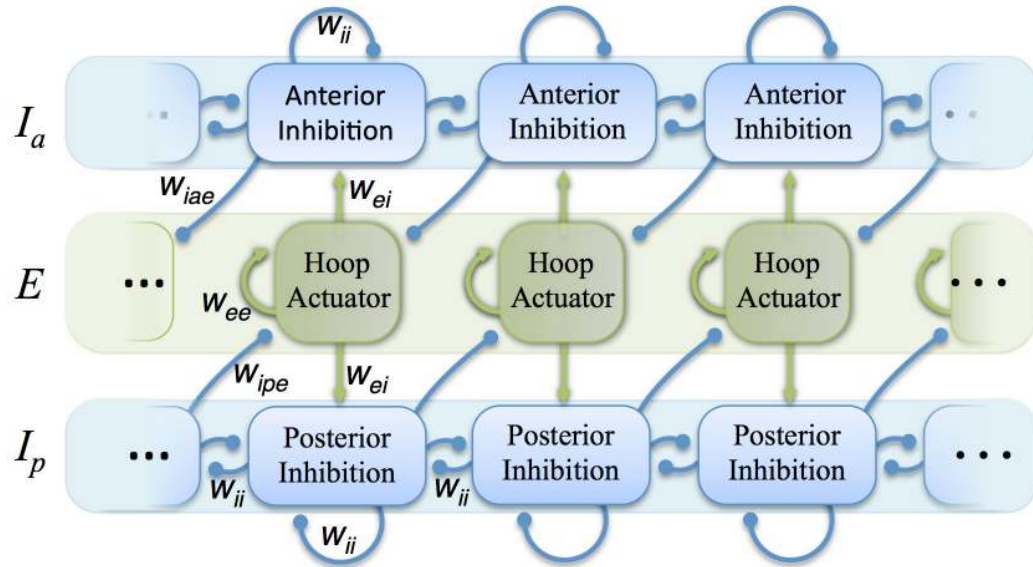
$w_{ii}$

$I_a$

Anterior Inhibition

Anterior Inhibition

Anterior Inhibition

$w_{iae}$

$w_{ei}$

$E$

...

Hoop Actuator

Hoop Actuator

Hoop Actuator

...

$w_{ee}$

$w_{ipe}$

$w_{ei}$

$I_p$

...

Posterior Inhibition

Posterior Inhibition

Posterior Inhibition

...

$w_{ii}$

$w_{ii}$

$w_{ii}$